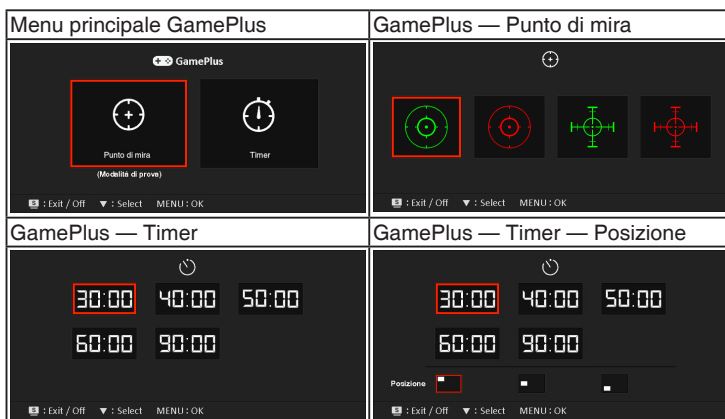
| Menu principale GamePlus | GamePlus — Punto di mira |
|---|---|
| GamePlus<br>Punto di mira<br>(Modalità di prova)<br>Timer<br>: Exit / Off ▼ : Select MENU : OK | : Exit / Off ▼ : Select MENU : OK |
| **GamePlus — Timer** | **GamePlus — Timer — Posizione** |
| 30:00 40:00 50:00<br>60:00 90:00<br>: Exit / Off ▼ : Select MENU : OK | 30:00 40:00 50:00<br>60:00 90:00<br>Posizione<br>: Exit / Off ▼ : Select MENU : OK |